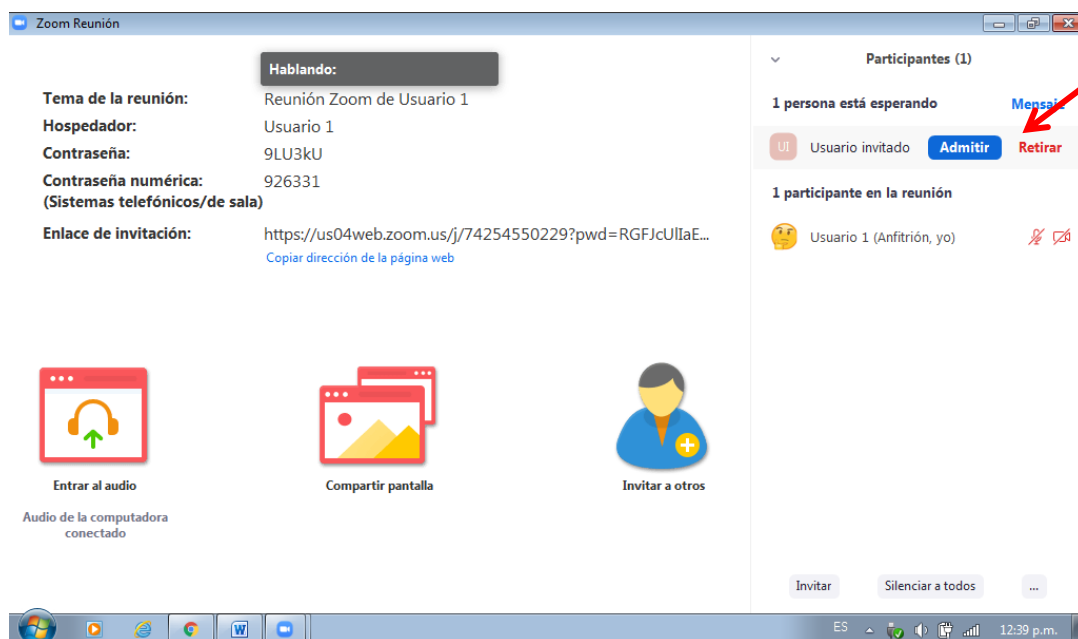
Zoom Reunión

Hablando:

Tema de la reunión: Reunión Zoom de Usuario 1
Hospedador: Usuario 1
Contraseña: 9LU3kU
Contraseña numérica: (Sistemas telefónicos/de sala) 926331
Enlace de invitación: https://us04web.zoom.us/j/74254550229?pwd=RGFJcUlIaE...
Copiar dirección de la página web

Entrar al audio
Audio de la computadora conectado

Compartir pantalla

Invitar a otros

Participantes (1)

1 persona está esperando
Mensaje

UI Usuario invitado Admitir Retirar

1 participante en la reunión

Usuario 1 (Anfitrión, yo)

Invitar Silenciar a todos ...

ES 12:39 p.m.